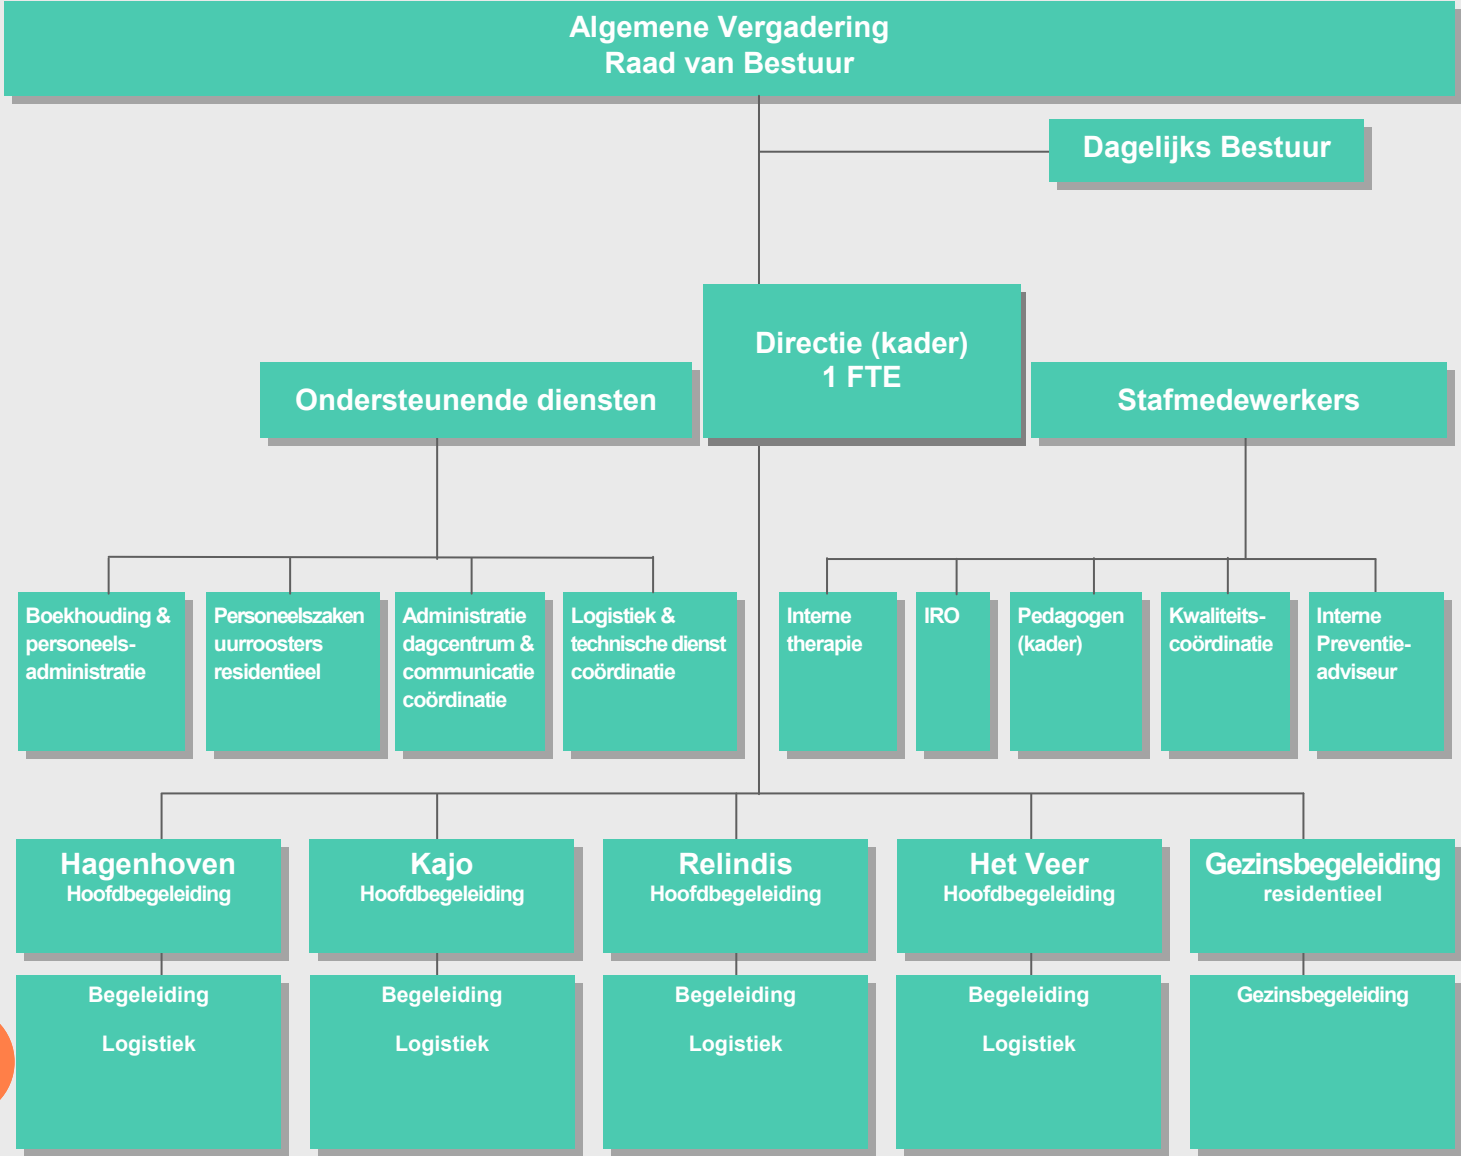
Algemene Vergadering
Raad van Bestuur

Dagelijks Bestuur

Directie (kader)
1 FTE

Ondersteunende diensten

Stafmedewerkers

Boekhouding & personeelsadministratie

Personeelszaken uurroosters residentieel

Administratie dagcentrum & communicatie coördinatie

Logistiek & technische dienst coördinatie

Interne therapie

IRO

Pedagogen (kader)

Kwaliteitscoördinatie

Interne Preventieadviseur

Hagenhoven
Hoofdbegeleiding

Kajo
Hoofdbegeleiding

Relindis
Hoofdbegeleiding

Het Veer
Hoofdbegeleiding

Gezinsbegeleiding
residentieel

Begeleiding

Logistiek

Begeleiding

Logistiek

Begeleiding

Logistiek

Begeleiding

Logistiek

Gezinsbegeleiding